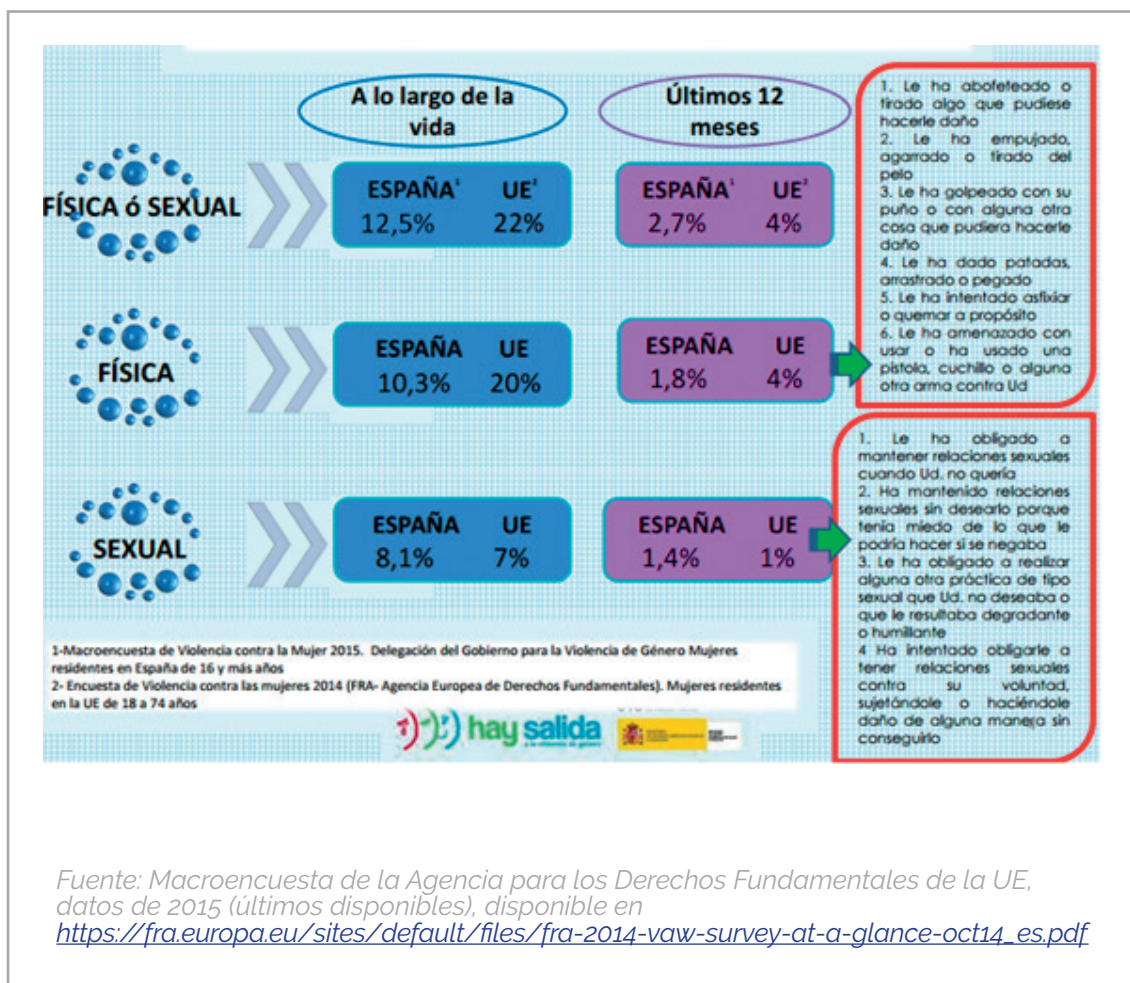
A lo largo de la vida

Últimos 12 meses

FÍSICA ó SEXUAL

| ESPAÑA$^1$ | UE$^2$ |
|---|---|
| 12,5% | 22% |

| ESPAÑA$^1$ | UE$^2$ |
|---|---|
| 2,7% | 4% |

FÍSICA

| ESPAÑA | UE |
|---|---|
| 10,3% | 20% |

| ESPAÑA | UE |
|---|---|
| 1,8% | 4% |

SEXUAL

| ESPAÑA | UE |
|---|---|
| 8,1% | 7% |

| ESPAÑA | UE |
|---|---|
| 1,4% | 1% |

1. Le ha abofeteado o tirado algo que pudiese hacerle daño
2. Le ha empujado, agarrado o tirado del pelo
3. Le ha golpeado con su puño o con alguna otra cosa que pudiera hacerle daño
4. Le ha dado patadas, arrastrado o pegado
5. Le ha intentado asfixiar o quemar a propósito
6. Le ha amenazado con usar o ha usado una pistola, cuchillo o alguna otra arma contra Ud

1. Le ha obligado a mantener relaciones sexuales cuando Ud. no quería
2. Ha mantenido relaciones sexuales sin desearlo porque tenía miedo de lo que le podría hacer si se negaba
3. Le ha obligado a realizar alguna otra práctica de tipo sexual que Ud. no deseaba o que le resultaba degradante o humillante
4 Ha intentado obligarle a tener relaciones sexuales contra su voluntad, sujetándole o haciéndole daño de alguna manera sin conseguirlo

1-Macroencuesta de Violencia contra la Mujer 2015. Delegación del Gobierno para la Violencia de Género Mujeres residentes en España de 16 y más años
2- Encuesta de Violencia contra las mujeres 2014 (FRA- Agencia Europea de Derechos Fundamentales). Mujeres residentes en la UE de 18 a 74 años

hay salida

Fuente: Macroencuesta de la Agencia para los Derechos Fundamentales de la UE, datos de 2015 (últimos disponibles), disponible en https://fra.europa.eu/sites/default/files/fra-2014-vaw-survey-at-a-glance-oct14_es.pdf